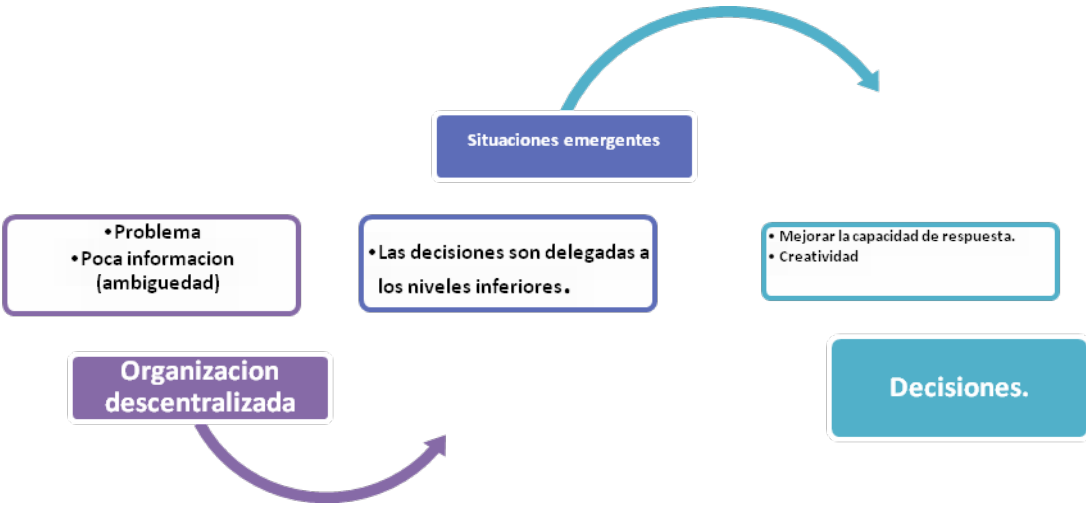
Situaciones emergentes

•Problema
•Poca informacion (ambiguedad)

•Las decisiones son delegadas a los niveles inferiores.

• Mejorar la capacidad de respuesta.
• Creatividad

Organizacion descentralizada

Decisiones.